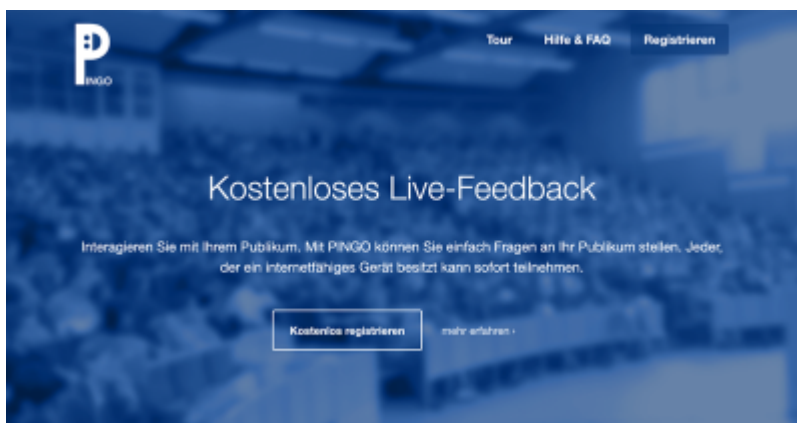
PINGO

Tour Hilfe & FAQ Registrieren

Kostenloses Live-Feedback

Interagieren Sie mit Ihrem Publikum. Mit PINGO können Sie einfach Fragen an Ihr Publikum stellen. Jeder, der ein internetfähiges Gerät besitzt kann sofort teilnehmen.

Kostenlos registrieren

mehr erfahren ›